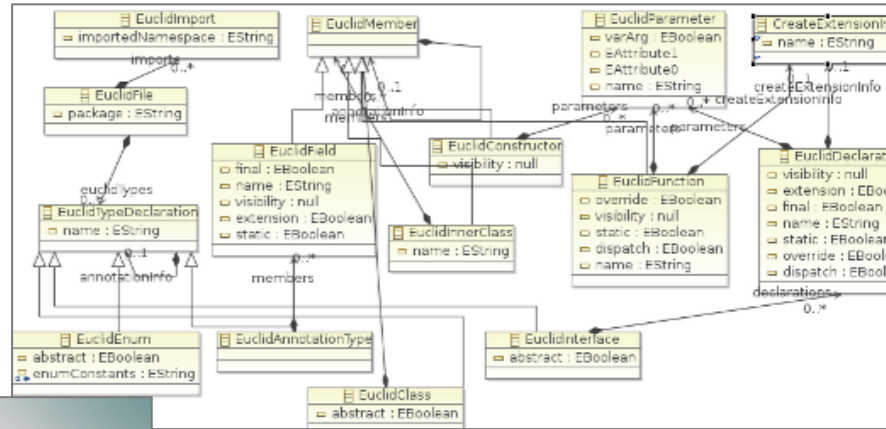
EuclidImport
importedNamespace : EString

imports
0..*

EuclidFile
package : EString

euclidTypes
0..*

EuclidTypeDeclaration
name : EString

0..1
annotationInfo

EuclidMember

members
0..1
annotationInfo
members

EuclidField
final : EBoolean
name : EString
visibility : null
extension : EBoolean
static : EBoolean

0..*
members

EuclidConstructor
visibility : null

EuclidInnerClass
name : EString

EuclidParameter
varArg : EBoolean
EAttribute1
EAttribute0
name : EString

parameters
0..*
parameters
0..*
parameter
0..*
createExtensionInfo

CreateExtensionInfo
name : EString

0..1
createExtensionInfo
0..1

EuclidFunction
override : EBoolean
visibility : null
static : EBoolean
dispatch : EBoolean
name : EString

EuclidDeclarat
visibility : null
extension : EBoo
final : EBoolean
name : EString
static : EBoolean
override : EBoo
dispatch : EBoo

declarations
0..*

EuclidEnum
abstract : EBoolean
enumConstants : EString

EuclidAnnotationType

EuclidInterface
abstract : EBoolean

EuclidClass
abstract : EBoolean